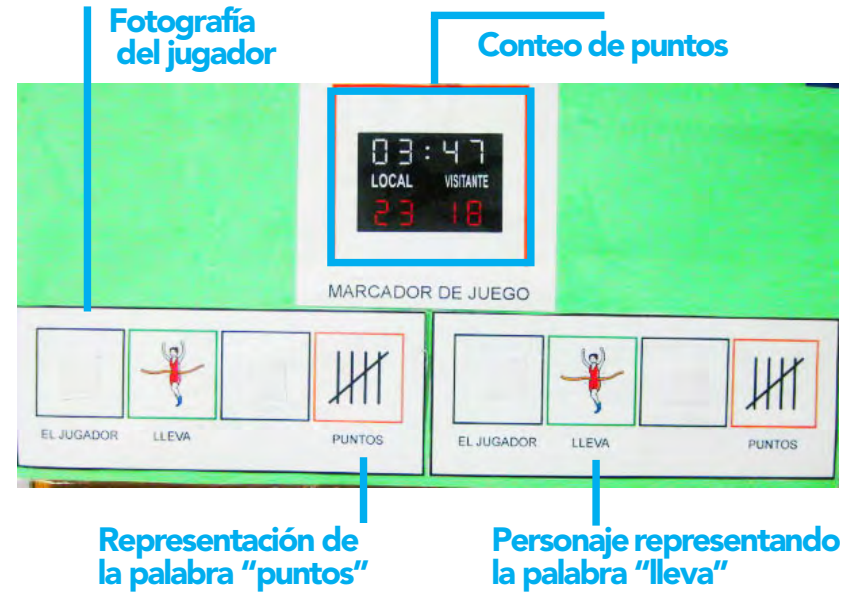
Fotografía del jugador

Conteo de puntos

03:47
LOCAL VISITANTE
23 18

MARCADOR DE JUEGO

EL JUGADOR LLEVA PUNTOS

EL JUGADOR LLEVA PUNTOS

Representación de la palabra "puntos"

Personaje representando la palabra "lleva"